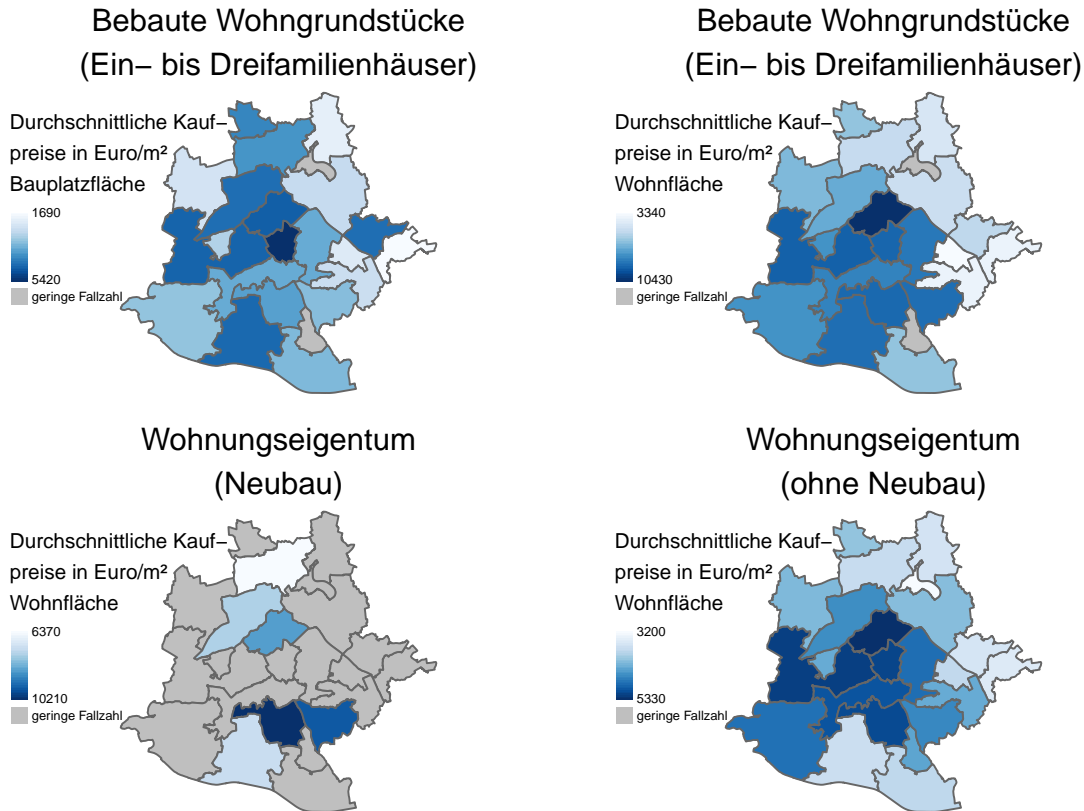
Bebaute Wohngrundstücke (Ein– bis Dreifamilienhäuser)

Durchschnittliche Kauf–preise in Euro/m² Bauplatzfläche

1690

5420

geringe Fallzahl

Bebaute Wohngrundstücke (Ein– bis Dreifamilienhäuser)

Durchschnittliche Kauf–preise in Euro/m² Wohnfläche

3340

10430

geringe Fallzahl

Wohnungseigentum (Neubau)

Durchschnittliche Kauf–preise in Euro/m² Wohnfläche

6370

10210

geringe Fallzahl

Wohnungseigentum (ohne Neubau)

Durchschnittliche Kauf–preise in Euro/m² Wohnfläche

3200

5330

geringe Fallzahl